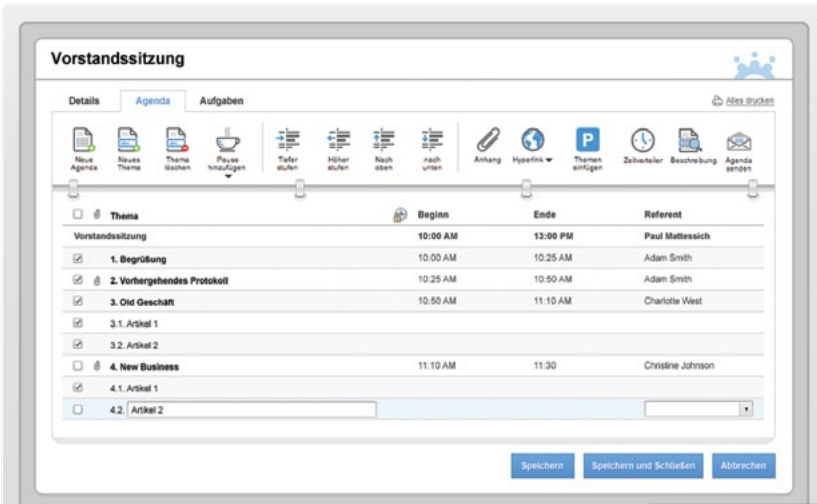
Vorstandssitzung

Details Agenda Aufgaben

Alles drucken

Neue Agenda | Neues Thema | Thema löschen | Pause hinzufügen | Tiefer stufen | Höher stufen | Nach oben | nach unten | Anhang | Hyperlink | Themen einfügen | Zeitverteiler | Beschreibung | Agenda senden

| | | Thema | | Beginn | Ende | Referent |
|---|---|---|---|---|---|---|
| | | Vorstandssitzung | | 10:00 AM | 13:00 PM | Paul Mattessich |
| ☑ | | 1. Begrüßung | | 10:00 AM | 10:25 AM | Adam Smith |
| ☑ | | 2. Vorhergehendes Protokoll | | 10:25 AM | 10:50 AM | Adam Smith |
| ☑ | | 3. Old Geschäft | | 10:50 AM | 11:10 AM | Charlotte West |
| ☑ | | 3.1. Artikel 1 | | | | |
| ☑ | | 3.2. Artikel 2 | | | | |
| ☐ | | 4. New Business | | 11:10 AM | 11:30 | Christine Johnson |
| ☑ | | 4.1. Artikel 1 | | | | |
| ☐ | | 4.2. Artikel 2 | | | | |

Speichern Speichern und Schließen Abbrechen